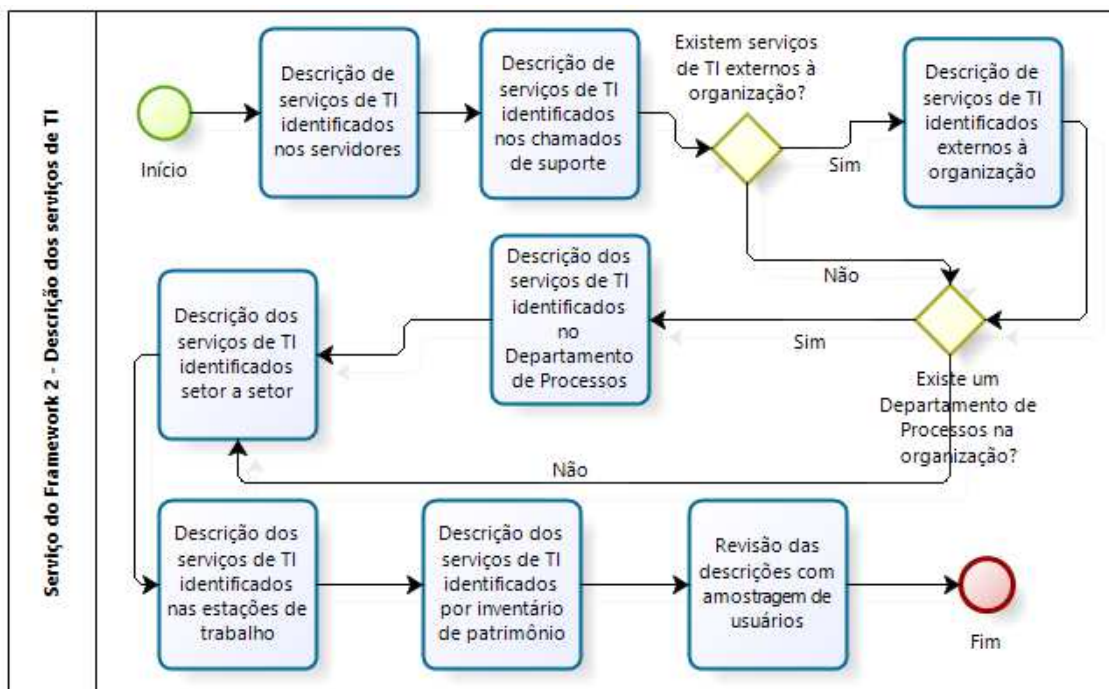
Serviço do Framework 2 - Descrição dos serviços de TI

Início

Descrição de serviços de TI identificados nos servidores

Descrição de serviços de TI identificados nos chamados de suporte

Existem serviços de TI externos à organização?

Sim

Descrição de serviços de TI identificados externos à organização

Não

Descrição dos serviços de TI identificados no Departamento de Processos

Sim

Existe um Departamento de Processos na organização?

Descrição dos serviços de TI identificados setor a setor

Não

Descrição dos serviços de TI identificados nas estações de trabalho

Descrição dos serviços de TI identificados por inventário de patrimônio

Revisão das descrições com amostragem de usuários

Fim